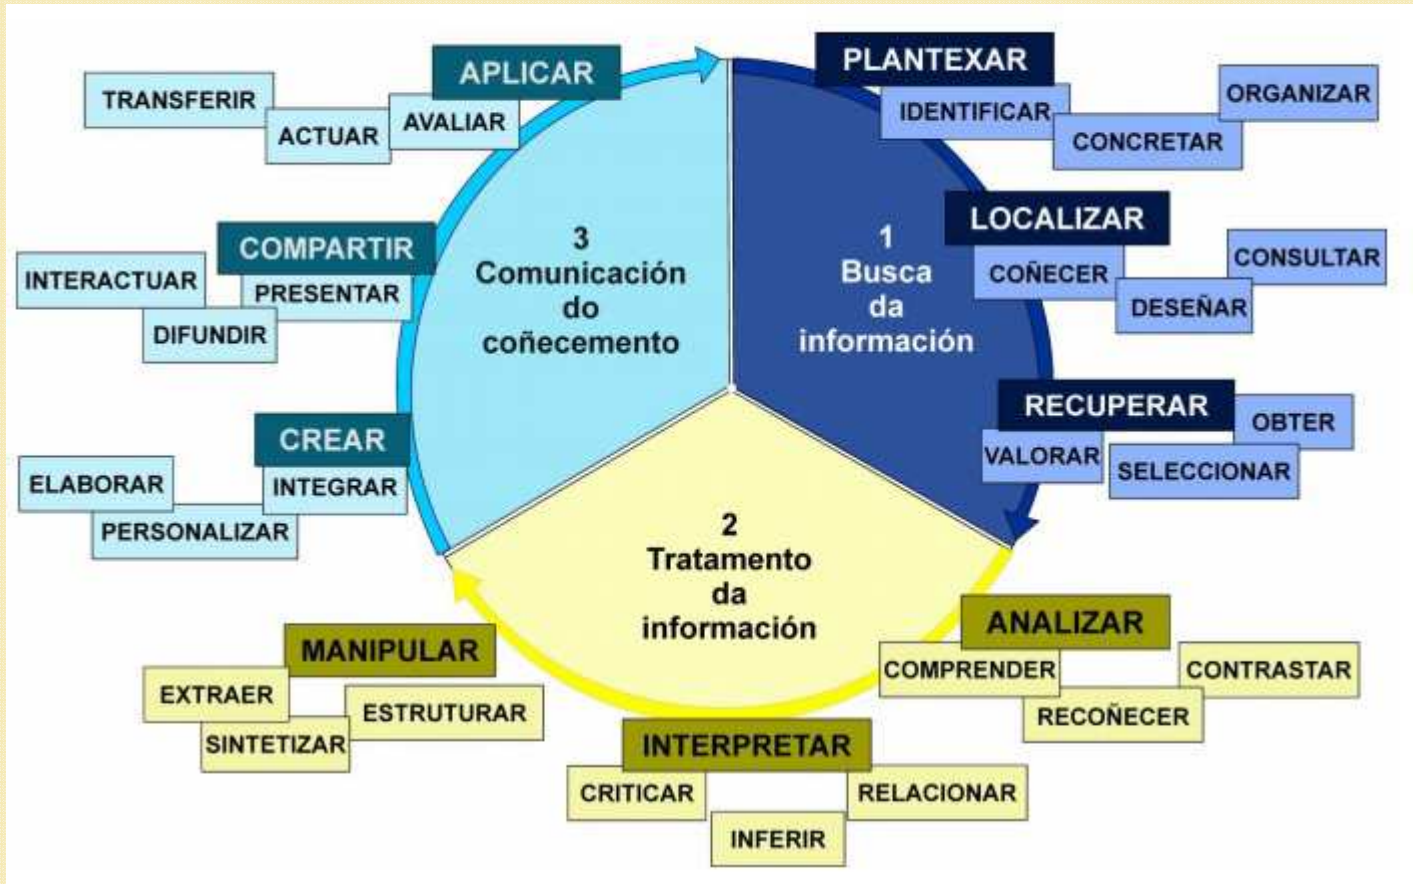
1
Busca
da
información

PLANTEXAR
IDENTIFICAR
CONCRETAR
ORGANIZAR

LOCALIZAR
COÑECER
DESEÑAR
CONSULTAR

RECUPERAR
VALORAR
SELECCIONAR
OBTER

2
Tratamento
da
información

ANALIZAR
COMPRENDER
RECOÑECER
CONTRASTAR

INTERPRETAR
CRITICAR
INFERIR
RELACIONAR

MANIPULAR
EXTRAER
SINTETIZAR
ESTRUTURAR

3
Comunicación
do
coñecemento

CREAR
ELABORAR
PERSONALIZAR
INTEGRAR

COMPARTIR
INTERACTUAR
DIFUNDIR
PRESENTAR

APLICAR
TRANSFERIR
ACTUAR
AVALIAR